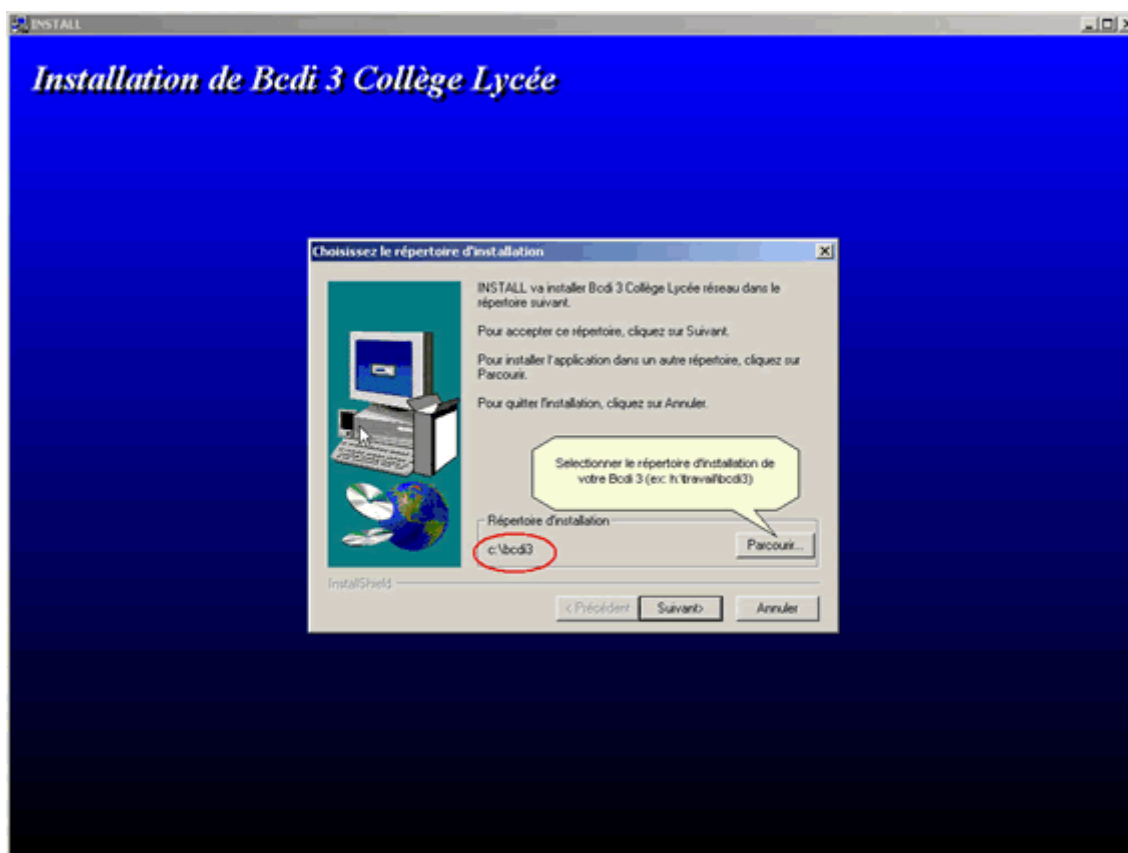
INSTALL

Installation de Bcdi 3 Collège Lycée

Choisissez le répertoire d'installation

INSTALL va installer Bcdi 3 Collège Lycée réseau dans le répertoire suivant.

Pour accepter ce répertoire, cliquez sur Suivant.

Pour installer l'application dans un autre répertoire, cliquez sur Parcourir.

Pour quitter l'installation, cliquez sur Annuler.

Selectionner le répertoire d'installation de votre Bcdi 3 (ex: h:\travail\bcdi3)

Répertoire d'installation

c:\bcdi3

Parcourir...

InstallShield

< Précédent

Suivant>

Annuler